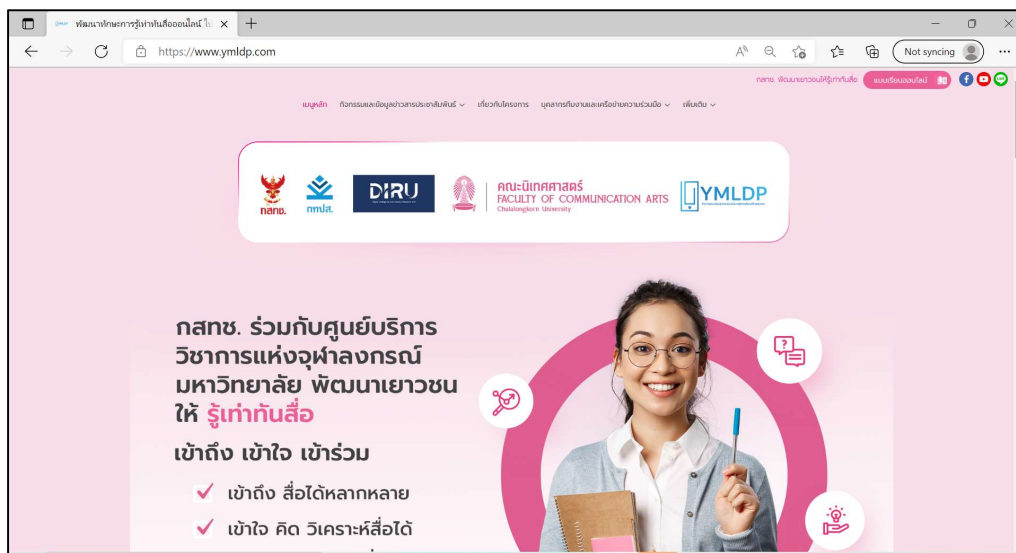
พัฒนาทักษะการรู้เท่าทันสื่อออนไลน์ ใน ×
https://www.ymldp.com
Not syncing

กสทช. พัฒนาเยาวชนให้รู้เท่าทันสื่อ
แบบเรียนออนไลน์

เมนูหลัก กิจกรรมและข้อมูลข่าวสารประชาสัมพันธ์ เกี่ยวกับโครงการ บุคลากรทีมงานและเครือข่ายความร่วมมือ เพิ่มเติม

กสทช. กทปส. DIRU คณะนิเทศศาสตร์ FACULTY OF COMMUNICATION ARTS Chulalongkorn University YMLDP

กสทช. ร่วมกับศูนย์บริการวิชาการแห่งจุฬาลงกรณ์มหาวิทยาลัย พัฒนาเยาวชนให้ รู้เท่าทันสื่อ

เข้าถึง เข้าใจ เข้าร่วม

✔ เข้าถึง สื่อได้หลากหลาย
✔ เข้าใจ คิด วิเคราะห์สื่อได้